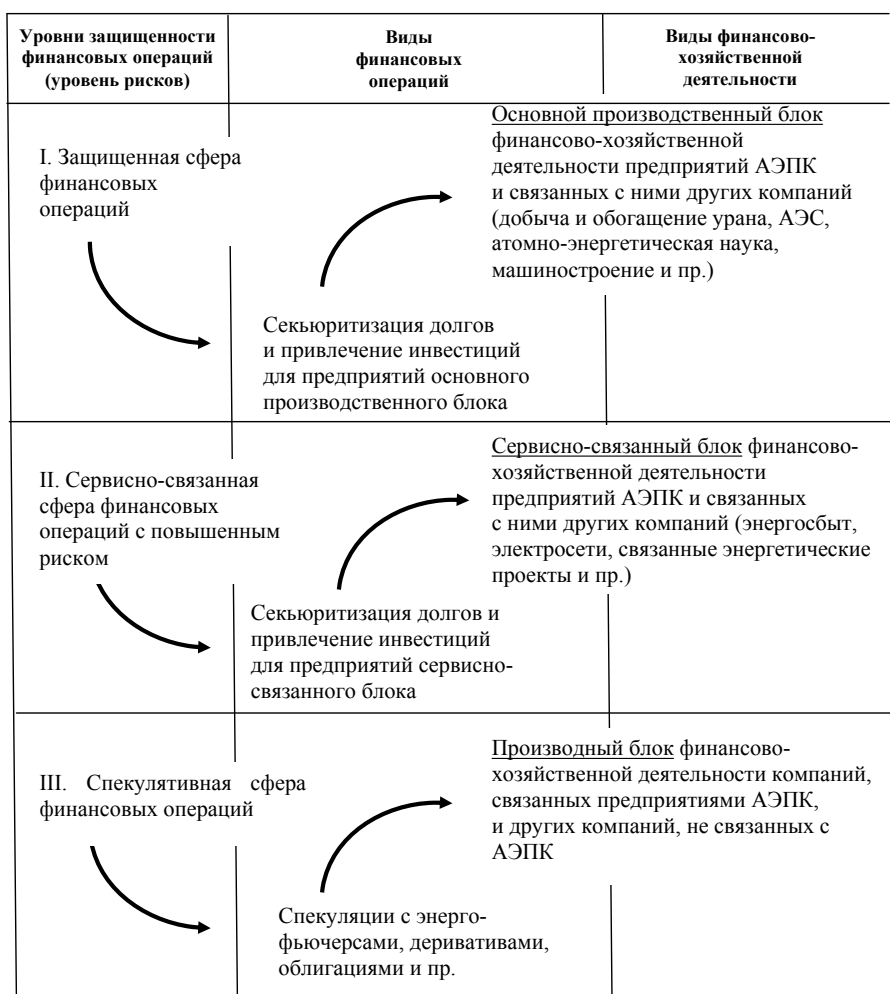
| Уровни защищенности финансовых операций (уровень рисков) | Виды финансовых операций | Виды финансово-хозяйственной деятельности |
|---|---|---|
| I. Защищенная сфера финансовых операций | Секьюритизация долгов и привлечение инвестиций для предприятий основного производственного блока | Основной производственный блок финансово-хозяйственной деятельности предприятий АЭПК и связанных с ними других компаний (добыча и обогащение урана, АЭС, атомно-энергетическая наука, машиностроение и пр.) |
| II. Сервисно-связанная сфера финансовых операций с повышенным риском | Секьюритизация долгов и привлечение инвестиций для предприятий сервисно-связанного блока | Сервисно-связанный блок финансово-хозяйственной деятельности предприятий АЭПК и связанных с ними других компаний (энергосбыт, электросети, связанные энергетические проекты и пр.) |
| III. Спекулятивная сфера финансовых операций | Спекуляции с энергофьючерсами, деривативами, облигациями и пр. | Производный блок финансово-хозяйственной деятельности компаний, связанных предприятиями АЭПК, и других компаний, не связанных с АЭПК |